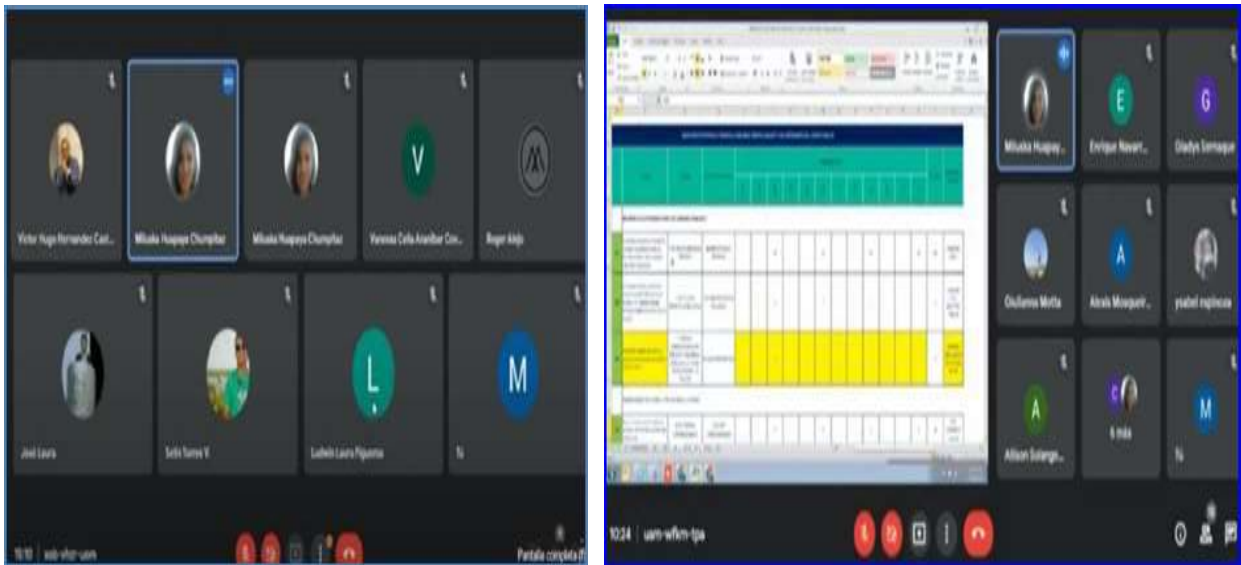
Victor Hugo Hernandez Cast...
Miluska Huapaya Chumpitaz
Miluska Huapaya Chumpitaz
V
Vanessa Celia Aranibar Con...
Roger Anjo
Joel Laura
Selis Torres V
L
Ludwin Laura Figueroa
M
Tú
10:10 xxb-vhzr-uwn
Pantalla completa

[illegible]
Miluska Huapay...
E
Enrique Navarr...
G
Gladys Samaque
Giulianna Motta
A
Alexis Mosqueir...
ysabel inglessa
A
Allison Sulangu...
C
6 más
M
Tú
10:24 uam-wfkm-tpa